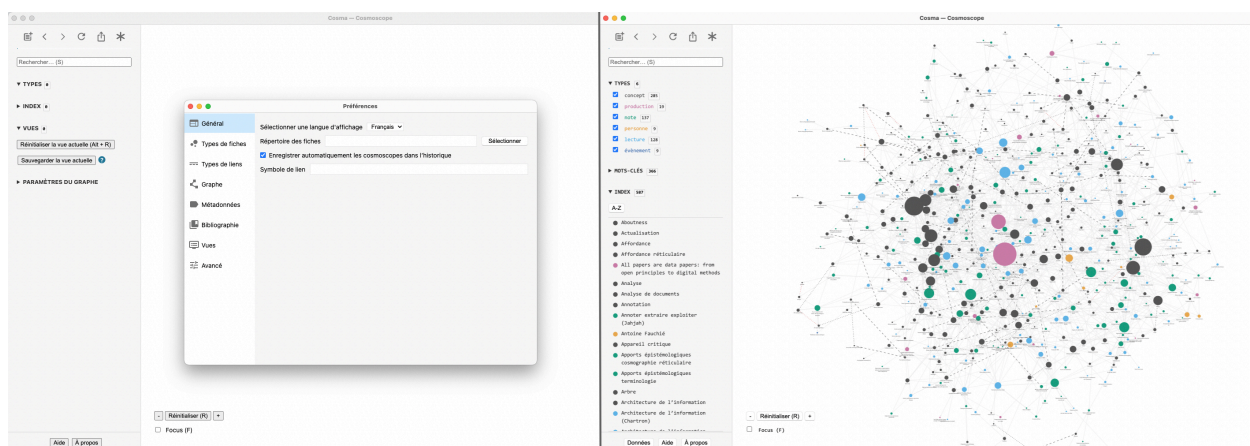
Cosma — Cosmoscope

Rechercher… (S)

▶ TYPES 0

▶ INDEX 0

▼ VUES 0

Réinitialiser la vue actuelle (Alt + R)

Sauvegarder la vue actuelle ?

▶ PARAMÈTRES DU GRAPHE

Préférences

Général

Types de fiches

Types de liens

Graphe

Métadonnées

Bibliographie

Vues

Avancé

Sélectionner une langue d'affichage Français

Répertoire des fiches Sélectionner

Enregistrer automatiquement les cosmoscopes dans l'historique

Symbole de lien

- Réinitialiser (R) +

Focus (F)

Aide À propos

Cosma — Cosmoscope

Rechercher… (S)

▼ TYPES 6

concept 205

production 19

note 137

personne 6

lecture 128

événement 5

▶ MOTS-CLÉS 366

▼ INDEX 507

A-Z

Aboutness

Actualisation

Affordance

Affordance réticulaire

All papers are data papers: from open principles to digital methods

Analyse

Analyse de documents

Annotation

Annoter extraire exploiter (Jahjah)

Antoine Fauchié

Appareil critique

Apports épistémologiques cosmographie réticulaire

Apports épistémologiques terminologie

Arbre

Architecture de l'information

Architecture de l'information (Chartron)

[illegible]

- Réinitialiser (R) +

Focus (F)

Données Aide À propos